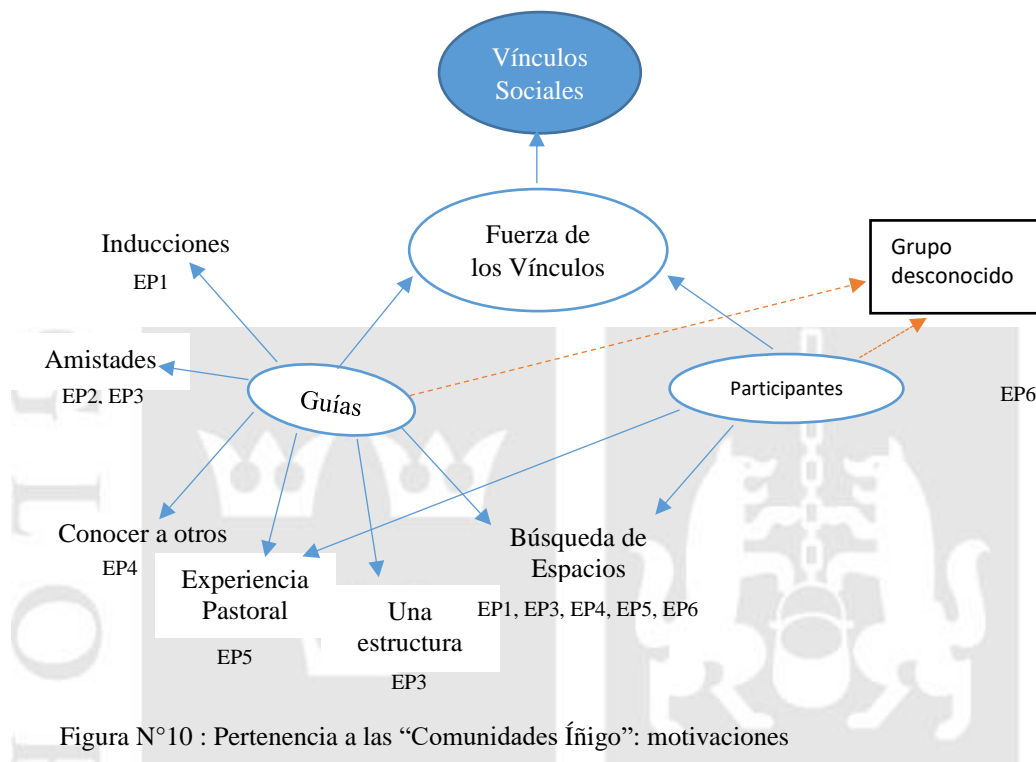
Vínculos Sociales

Fuerza de los Vínculos

Grupo desconocido

Inducciones
EP1

Amistades
EP2, EP3

Guías

Participantes

EP6

Conocer a otros
EP4

Experiencia Pastoral
EP5

Una estructura
EP3

Búsqueda de Espacios
EP1, EP3, EP4, EP5, EP6

Figura N°10 : Pertenencia a las “Comunidades Íñigo”: motivaciones